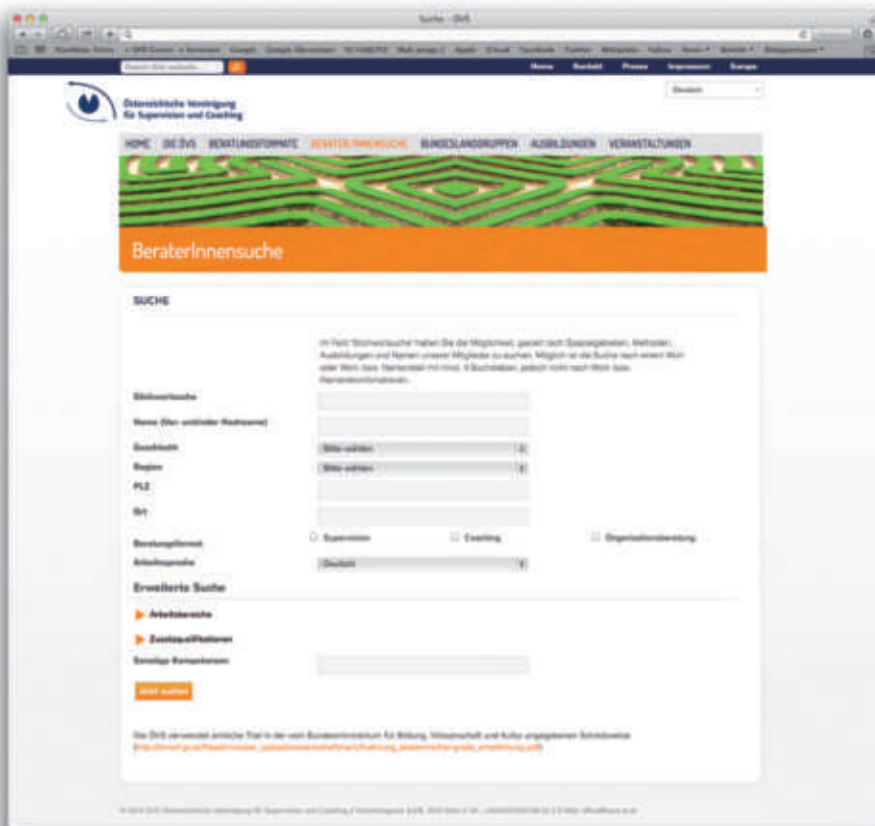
Suche · ÖVS

Home Kontakt Presse Impressum Europa

Österreichische Vereinigung für Supervision und Coaching

Deutsch

HOME DIE ÖVS BERATUNGSFORMATE BERATERINNENSUCHE BUNDESLANDGRUPPEN AUSBILDUNGEN VERANSTALTUNGEN

BeraterInnensuche

SUCHE

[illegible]

Stichwortsuche

Name (Vor- und/oder Nachname)

Geschlecht

Bitte wählen

Region

Bitte wählen

PLZ

Ort

Beratungsformat

Supervision

Coaching

Organisationsberatung

Arbeitssprache

Deutsch

Erweiterte Suche

Arbeitsbereiche

Zusatzqualifikationen

Sonstige Kompetenzen

Jetzt suchen

Die ÖVS verwendet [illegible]

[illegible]

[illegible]